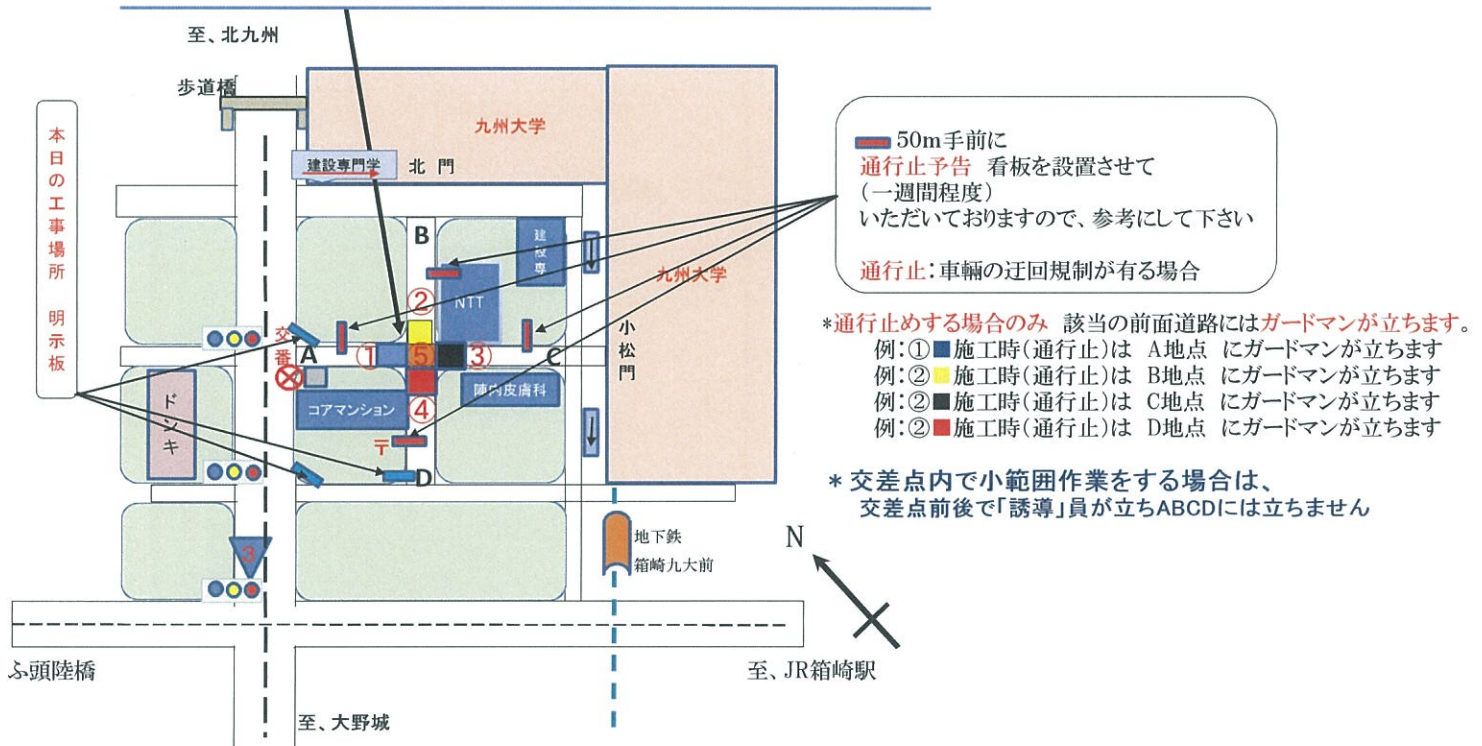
至、北九州

歩道橋

本日の工事場所 明示板

九州大学

建設専門学

北 門

B

建設専

NTT

九州大学

②

交番

A

①

5

③

C

小松門

ドンキ

コアマンション

④

陣内皮膚科

〒

D

3

地下鉄 箱崎九大前

50m手前に 通行止予告 看板を設置させて (一週間程度) いただいておりますので、参考にして下さい

通行止:車輌の迂回規制が有る場合

*通行止めする場合のみ 該当の前面道路にはガードマンが立ちます。
例:① 施工時(通行止)は A地点 にガードマンが立ちます
例:② 施工時(通行止)は B地点 にガードマンが立ちます
例:② 施工時(通行止)は C地点 にガードマンが立ちます
例:② 施工時(通行止)は D地点 にガードマンが立ちます

* 交差点内で小範囲作業をする場合は、
交差点前後で「誘導」員が立ちABCDには立ちません

N

ふ頭陸橋

至、JR箱崎駅

至、大野城